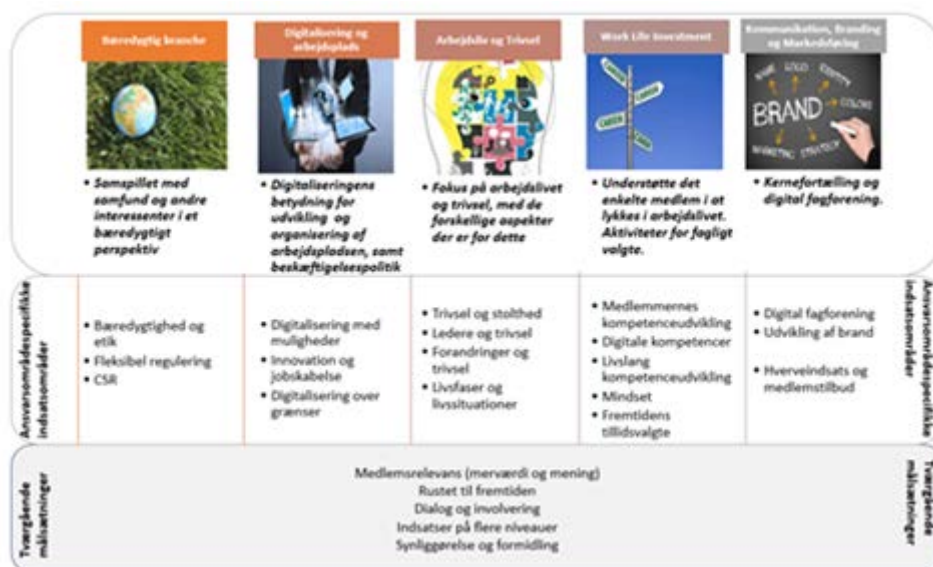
Bæredygtig branche

Digitalisering og arbejdsplads

Arbejdsliv og Trivsel

Work Life Investment

Kommunikation, Branding og Markedsføring

BRAND

• Samspillet med samfund og andre interessenter i et bæredygtigt perspektiv

• Digitaliseringens betydning for udvikling og organisering af arbejdspladsen, samt beskæftigelsespolitik

• Fokus på arbejdslivet og trivsel, med de forskellige aspekter der er for dette

• Understøtte det enkelte medlem i at lykkes i arbejdslivet. Aktiviteter for fagligt valgte.

• Kernefortælling og digital fagforening.

Ansvarsområdespecifikke indsatsområder

| • Bæredygtighed og etik<br>• Fleksibel regulering<br>• CSR | • Digitalisering med muligheder<br>• Innovation og jobskabelse<br>• Digitalisering over grænser | • Trivsel og stolthed<br>• Ledere og trivsel<br>• Forandringer og trivsel<br>• Livsfaser og livssituationer | • Medlemmernes kompetenceudvikling<br>• Digitale kompetencer<br>• Livslang kompetenceudvikling<br>• Mindset<br>• Fremtidens tillidsvalgte | • Digital fagforening<br>• Udvikling af brand<br>• Hverveindsats og medlemstilbud |
|---|---|---|---|---|

Ansvarsområdespecifikke indsatsområder

Tværgående målsætninger

Medlemsrelevans (merværdi og mening)
Rustet til fremtiden
Dialog og involvering
Indsatser på flere niveauer
Synliggørelse og formidling

Tværgående målsætninger